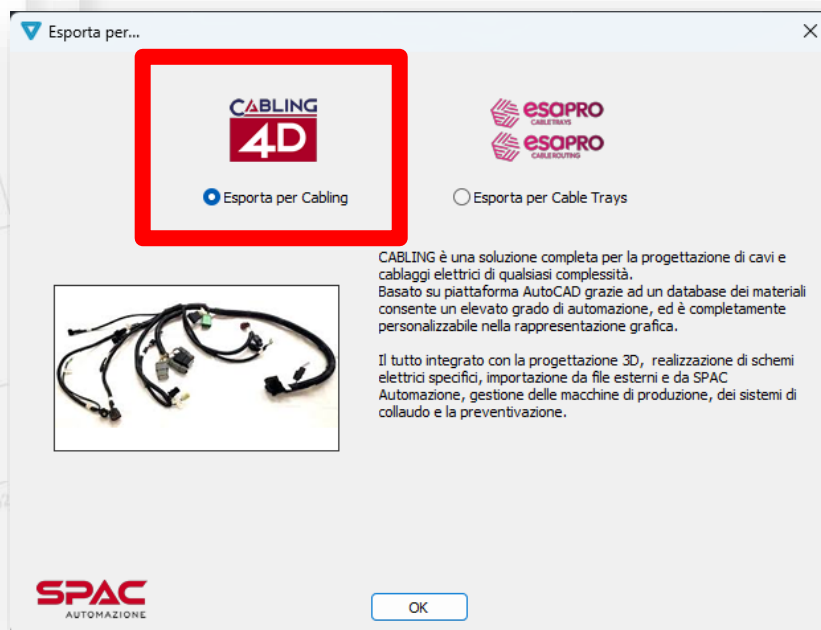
Esporta per...

CABLING 4D

Esporta per Cabling

esapro CABLETRAYS
esapro CABLEROUTING

Esporta per Cable Trays

CABLING è una soluzione completa per la progettazione di cavi e cablaggi elettrici di qualsiasi complessità.
Basato su piattaforma AutoCAD grazie ad un database dei materiali consente un elevato grado di automazione, ed è completamente personalizzabile nella rappresentazione grafica.

Il tutto integrato con la progettazione 3D, realizzazione di schemi elettrici specifici, importazione da file esterni e da SPAC Automazione, gestione delle macchine di produzione, dei sistemi di collaudo e la preventivazione.

SPAC AUTOMAZIONE

OK